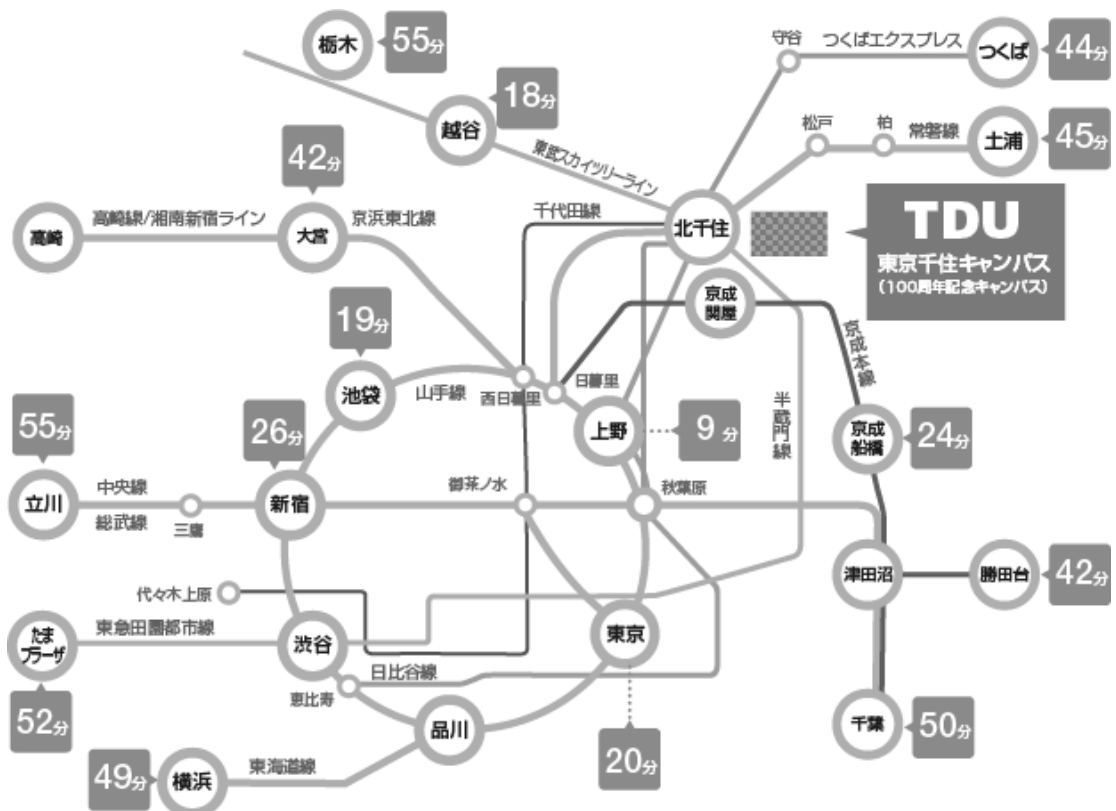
栃木 55分

越谷 18分

東武スカイツリーライン

守谷 つくばエクスプレス つくば 44分

松戸 柏 常磐線 土浦 45分

42分

高崎 高崎線/湘南新宿ライン 大宮 京浜東北線

千代田線

北千住

TDU
東京千住キャンパス
(100周年記念キャンパス)

京成関屋

京成本線

19分

池袋 山手線 西日暮里 日暮里

上野 9分

半蔵門線

京成船橋 24分

55分

26分

立川 中央線 総武線 三鷹 新宿 御茶ノ水 秋葉原

津田沼 勝田台 42分

代々木上原

たまプラーザ 東急田園都市線 渋谷

日比谷線

恵比寿

東京

52分

品川

20分

千葉 50分

49分 横浜 東海道線